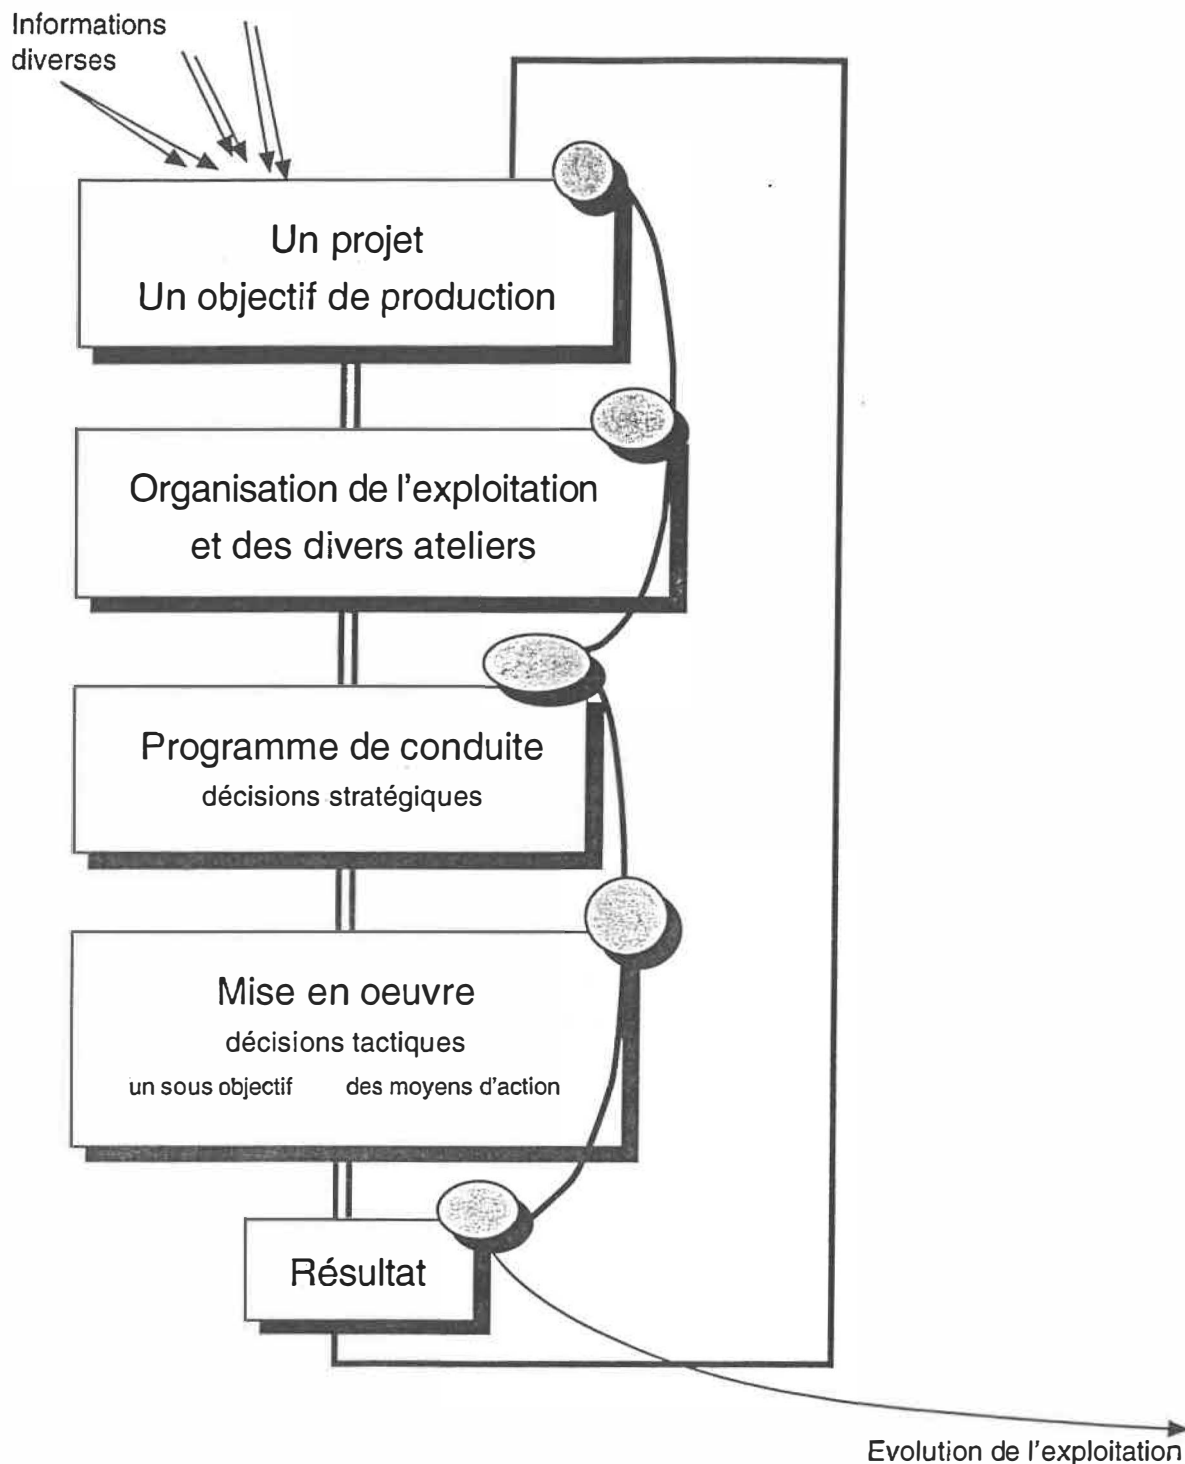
Informations diverses

Un projet
Un objectif de production

Organisation de l'exploitation et des divers ateliers

Programme de conduite
décisions stratégiques

Mise en oeuvre
décisions tactiques
un sous objectif des moyens d'action

Résultat

Evolution de l'exploitation